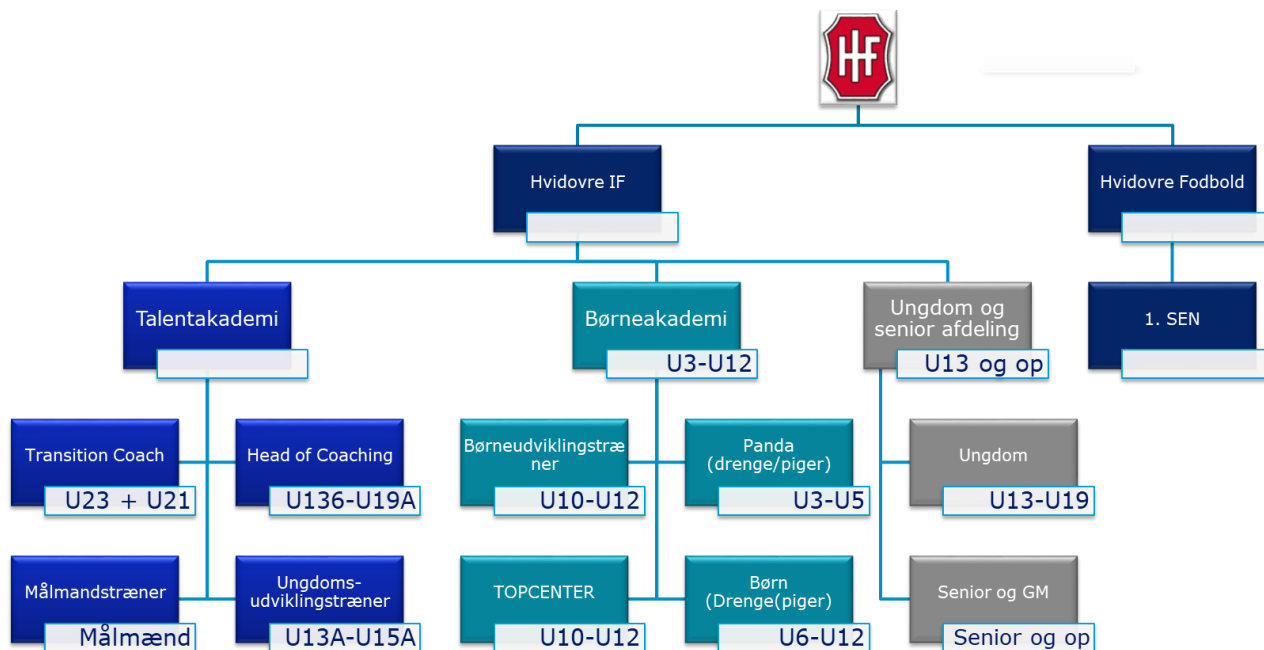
HF

Hvidovre IF

Hvidovre Fodbold

Talentakademi

Børneakademi
U3-U12

Ungdom og senior afdeling
U13 og op

1. SEN

Transition Coach
U23 + U21

Head of Coaching
U136-U19A

Børneudviklingstræner
U10-U12

Panda (drenge/piger)
U3-U5

Ungdom
U13-U19

Målmandstræner
Målmænd

Ungdoms-udviklingstræner
U13A-U15A

TOPCENTER
U10-U12

Børn (Drenge(piger)
U6-U12

Senior og GM
Senior og op